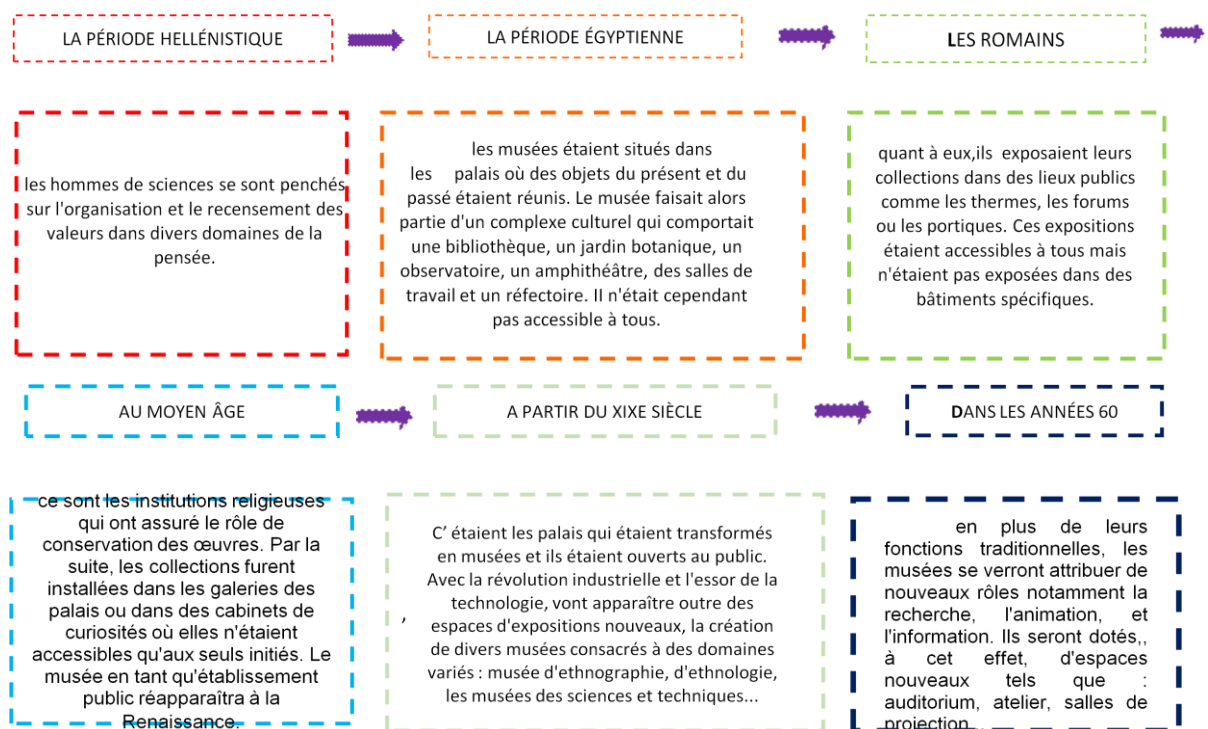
LA PÉRIODE HELLÉNISTIQUE

LA PÉRIODE ÉGYPTIENNE

LES ROMAINS

les hommes de sciences se sont penchés sur l'organisation et le recensement des valeurs dans divers domaines de la pensée.

les musées étaient situés dans les palais où des objets du présent et du passé étaient réunis. Le musée faisait alors partie d'un complexe culturel qui comportait une bibliothèque, un jardin botanique, un observatoire, un amphithéâtre, des salles de travail et un réfectoire. Il n'était cependant pas accessible à tous.

quant à eux,ils exposaient leurs collections dans des lieux publics comme les thermes, les forums ou les portiques. Ces expositions étaient accessibles à tous mais n'étaient pas exposées dans des bâtiments spécifiques.

AU MOYEN ÂGE

A PARTIR DU XIXE SIÈCLE

DANS LES ANNÉES 60

ce sont les institutions religieuses qui ont assuré le rôle de conservation des œuvres. Par la suite, les collections furent installées dans les galeries des palais ou dans des cabinets de curiosités où elles n'étaient accessibles qu'aux seuls initiés. Le musée en tant qu'établissement public réapparaîtra à la Renaissance.

, C' étaient les palais qui étaient transformés en musées et ils étaient ouverts au public. Avec la révolution industrielle et l'essor de la technologie, vont apparaître outre des espaces d'expositions nouveaux, la création de divers musées consacrés à des domaines variés : musée d'ethnographie, d'ethnologie, les musées des sciences et techniques...

en plus de leurs fonctions traditionnelles, les musées se verront attribuer de nouveaux rôles notamment la recherche, l'animation, et l'information. Ils seront dotés,, à cet effet, d'espaces nouveaux tels que : auditorium, atelier, salles de projection.